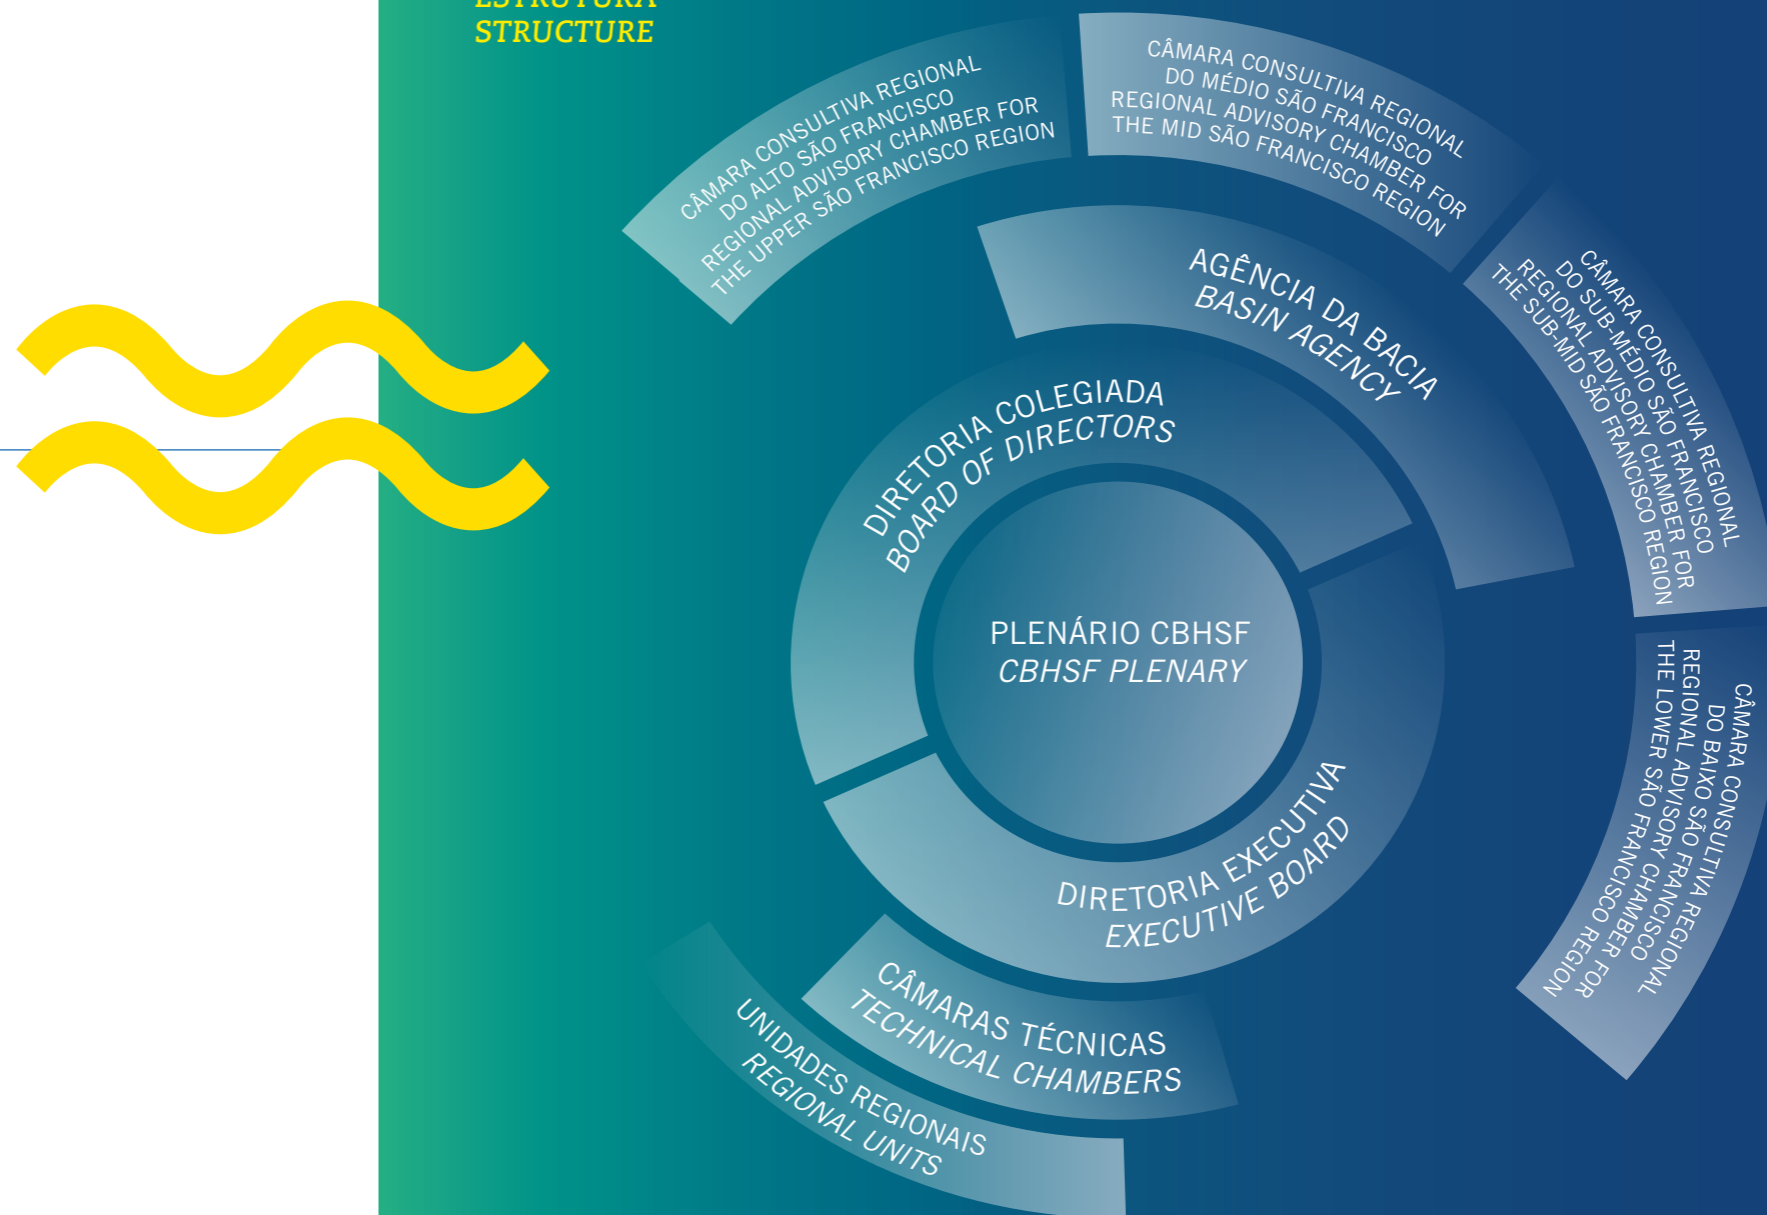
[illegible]
STRUCTURE

CÂMARA CONSULTIVA REGIONAL DO ALTO SÃO FRANCISCO
REGIONAL ADVISORY CHAMBER FOR THE UPPER SÃO FRANCISCO REGION

CÂMARA CONSULTIVA REGIONAL DO MÉDIO SÃO FRANCISCO
REGIONAL ADVISORY CHAMBER FOR THE MID SÃO FRANCISCO REGION

CÂMARA CONSULTIVA REGIONAL DO SUB-MÉDIO SÃO FRANCISCO
REGIONAL ADVISORY CHAMBER FOR THE SUB-MID SÃO FRANCISCO REGION

AGÊNCIA DA BACIA
BASIN AGENCY

DIRETORIA COLEGIADA
BOARD OF DIRECTORS

PLENÁRIO CBHSF
CBHSF PLENARY

DIRETORIA EXECUTIVA
EXECUTIVE BOARD

CÂMARA CONSULTIVA REGIONAL DO BAIXO SÃO FRANCISCO
REGIONAL ADVISORY CHAMBER FOR THE LOWER SÃO FRANCISCO REGION

CÂMARAS TÉCNICAS
TECHNICAL CHAMBERS

UNIDADES REGIONAIS
REGIONAL UNITS